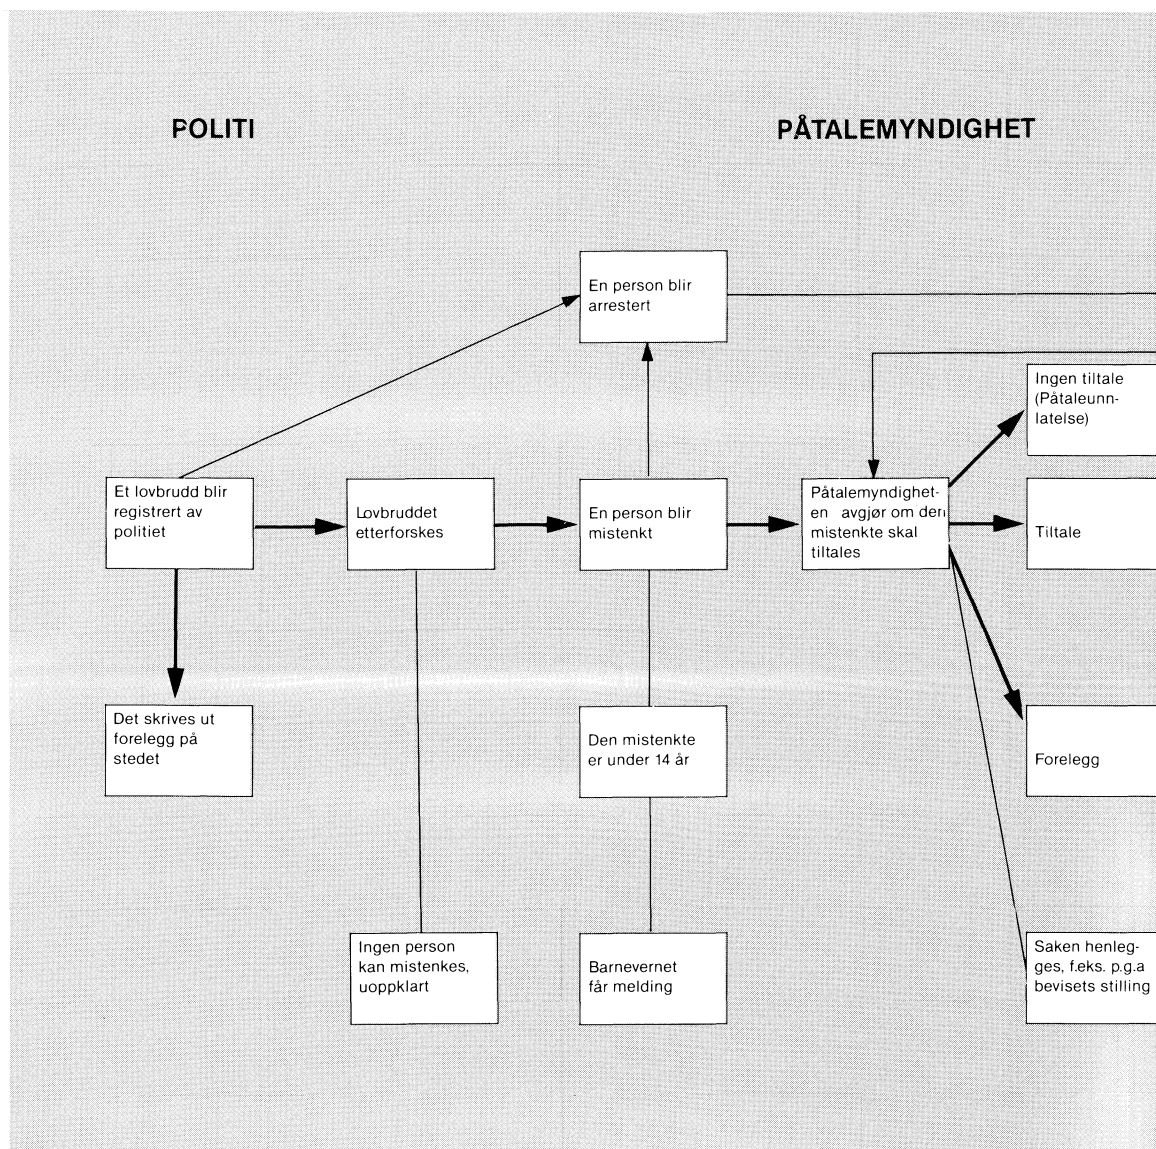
POLITI

PÅTALEMYNDIGHET

En person blir arrestert

Ingen tiltale (Påtaleunnlatelse)

Et lovbrudd blir registrert av politiet

Lovbruddet etterforskes

En person blir mistenkt

Påtalemyndigheten avgjør om den mistenkte skal tiltales

Tiltale

Det skrives ut forelegg på stedet

Den mistenkte er under 14 år

Forelegg

Ingen person kan mistenkes, uoppklart

Barnevernet får melding

Saken henlegges, f.eks. p.g.a bevisets stilling